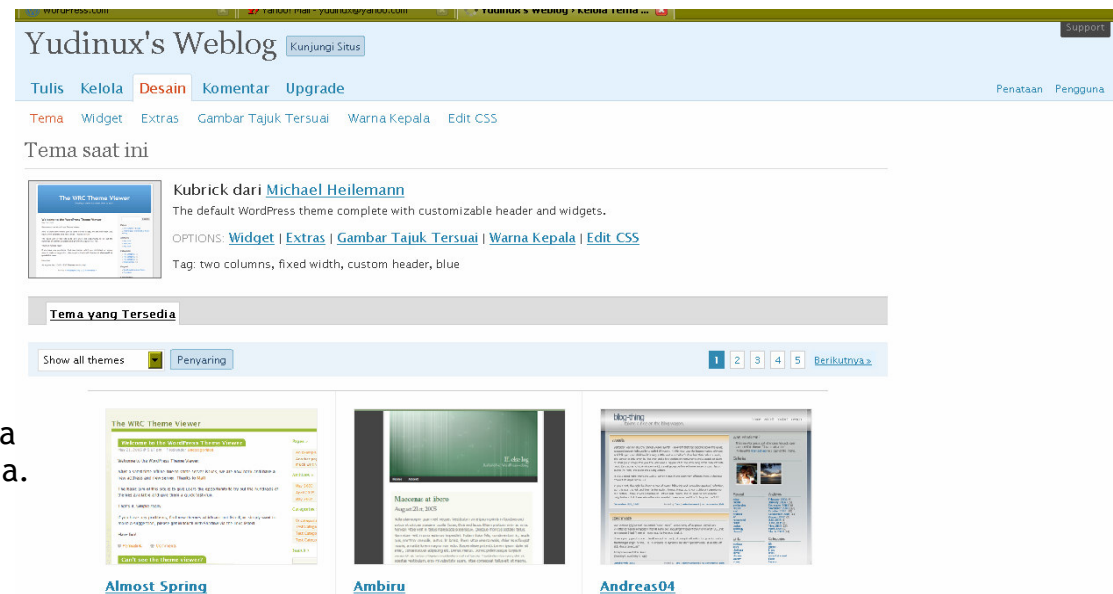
WordPress.com | Yahoo! Mail - yudinux@yahoo.com | Yudinux's Weblog › Kelola Tema ...

Support

Yudinux's Weblog Kunjungi Situs

Tulis Kelola Desain Komentar Upgrade

Penataan Pengguna

Tema Widget Extras Gambar Tajuk Tersuai Warna Kepala Edit CSS

Tema saat ini

The WRC Theme Viewer

Kubrick dari Michael Heilemann

The default WordPress theme complete with customizable header and widgets.

OPTIONS: Widget | Extras | Gambar Tajuk Tersuai | Warna Kepala | Edit CSS

Tag: two columns, fixed width, custom header, blue

Tema yang Tersedia

Show all themes Penyaring

1 2 3 4 5 Berikutnya »

a
a.

The WRC Theme Viewer

Welcome to the WordPress Theme Viewer

Can't see the theme viewer?

Masomar at ibero

blog-thing

Almost Spring

Ambiru

Andreas04